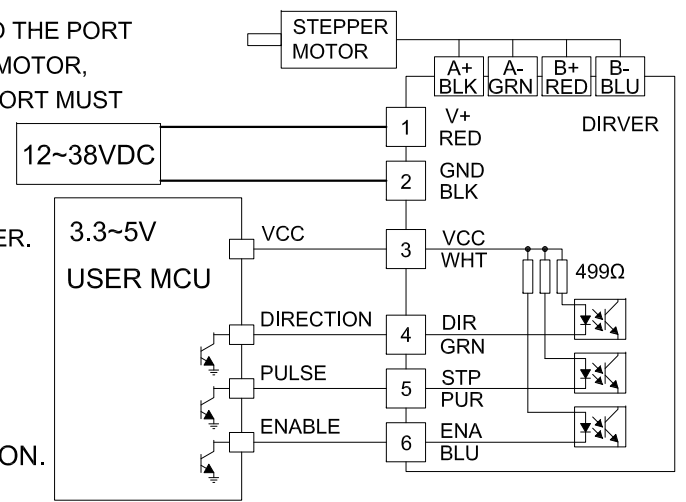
O THE PORT
MOTOR,
ORT MUST

ER.

ON.

STEPPER MOTOR

A+ BLK
A- GRN
B+ RED
B- BLU

DIRVER

12~38VDC

1 V+ RED
2 GND BLK

3.3~5V
USER MCU

VCC
3 VCC WHT
499Ω

DIRECTION
4 DIR GRN

PULSE
5 STP PUR

ENABLE
6 ENA BLU